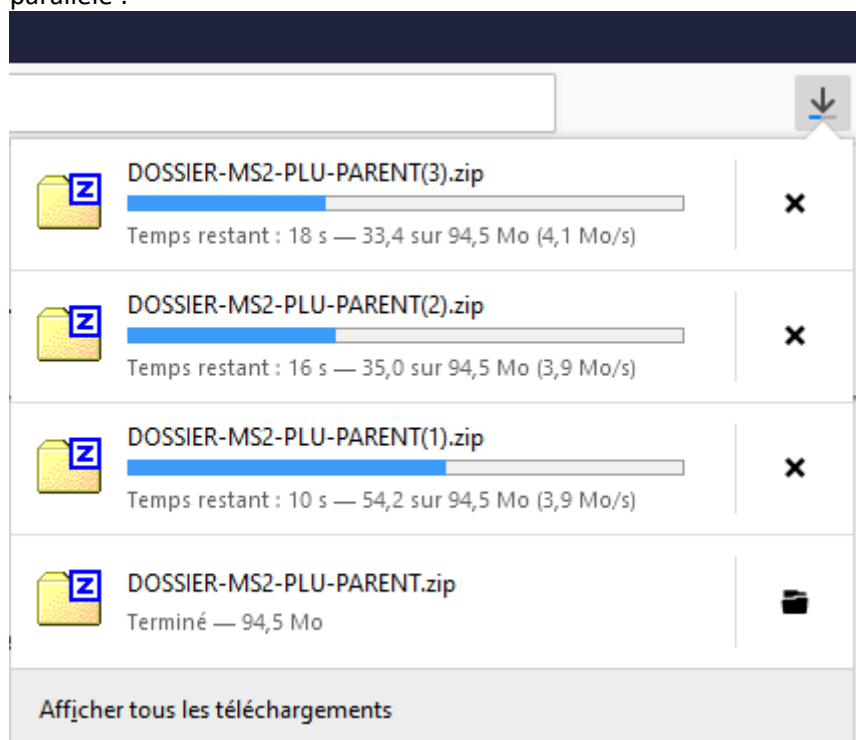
parallèle :

DOSSIER-MS2-PLU-PARENT(3).zip
Temps restant : 18 s — 33,4 sur 94,5 Mo (4,1 Mo/s)

DOSSIER-MS2-PLU-PARENT(2).zip
Temps restant : 16 s — 35,0 sur 94,5 Mo (3,9 Mo/s)

DOSSIER-MS2-PLU-PARENT(1).zip
Temps restant : 10 s — 54,2 sur 94,5 Mo (3,9 Mo/s)

DOSSIER-MS2-PLU-PARENT.zip
Terminé — 94,5 Mo

Afficher tous les téléchargements